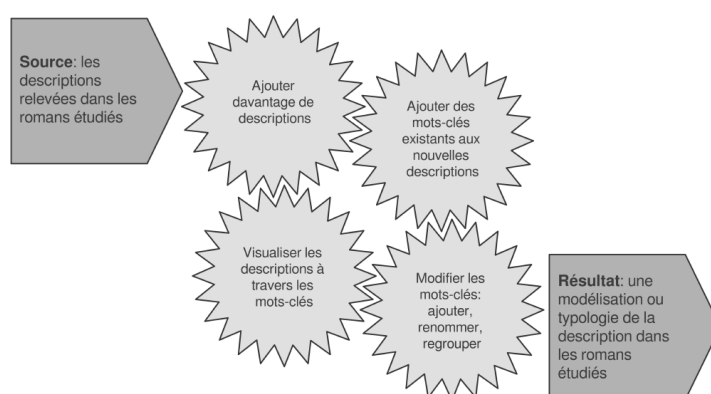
**Source**: les descriptions relevées dans les romans étudiés

Ajouter davantage de descriptions

Ajouter des mots-clés existants aux nouvelles descriptions

Visualiser les descriptions à travers les mots-clés

Modifier les mots-clés: ajouter, renommer, regrouper

**Résultat**: une modélisation ou typologie de la description dans les romans étudiés